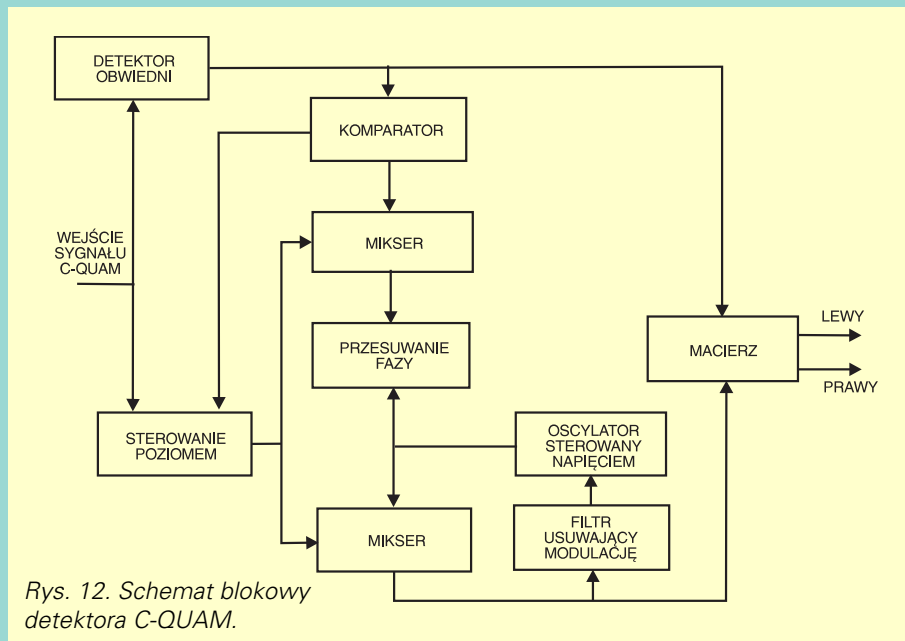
DETEKTOR OBWIEDNI

KOMPARATOR

WEJŚCIE SYGNAŁU C-QUAM

MIKSER

PRZESUWANIE FAZY

MACIERZ

LEWY

PRAWY

STEROWANIE POZIOMEM

OSCYLATOR STEROWANY NAPIĘCIEM

FILTR USUWAJĄCY MODULACJĘ

MIKSER

Rys. 12. Schemat blokowy detektora C-QUAM.